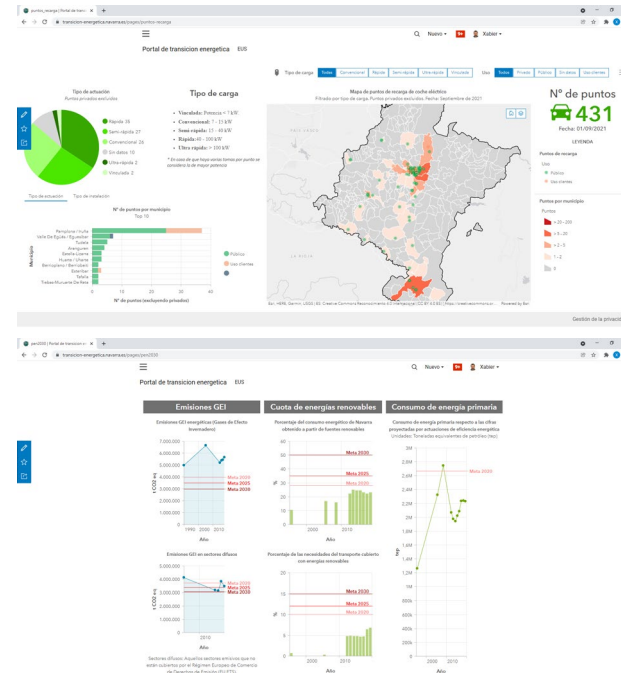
puntos_recarga | Portal de transic ×  +

transicion-energetica.navarra.es/pages/puntos-recarga

Portal de transicion energetica  EUS

Nuevo  Xabier

Tipo de carga  Todos  Convencional  Rápida  Semi-rápida  Ultra-rápida  Vinculada  Uso  Todos  Privado  Público  Sin datos  Uso clientes

Tipo de actuación
Puntos privados excluidos

Rápida 38
Semi-rápida 27
Convencional 26
Sin datos 10
Ultra-rápida 3
Vinculada 2

Tipo de carga

Vinculada: Potencia < 7 kW
Convencional: 7 - 15 kW
Semi-rápida: 15 - 40 kW
Rápida: 40 - 100 kW
Ultra rápida: > 100 kW

* En caso de que haya varias tomas por punto se considera la de mayor potencia

Mapa de puntos de recarga de coche eléctrico
Filtrado por tipo de carga. Puntos privados excluidos. Fecha: Septiembre de 2021

Nº de puntos
431
Fecha: 01/09/2021

LEYENDA

Puntos de recarga
Uso
Público
Uso clientes

Puntos por municipio
Puntos
> 20 - 25
> 5 - 20
> 2 - 5
1 - 2
0

Tipo de actuación  Tipo de instalación

Nº de puntos por municipio
Top 10

Municipio
Pamplona / Iruña
Valle de Egüés / Eguesibar
Tudela
Aranguren
Burlada / Burlata
Huarte / Uharte
Barañáin / Barañain
Estella-Lizarra
Tafalla
Tiebas-Muruarte de Reta

0  10  20  30  40
Nº de puntos (excluyendo privados)

Público
Uso clientes

Esri, HERE, Garmin, USGS | Esri, Creative Commons Reconocimiento 4.0 Internacional (CC BY 4.0) IDEN... Powered by Esri

Gestión de la privacida

pen2030 | Portal de transicion e ×  +

transicion-energetica.navarra.es/pages/pen2030

Portal de transicion energetica  EUS

Nuevo  Xabier

Emisiones GEI

Emisiones GEI energéticas (Gases de Efecto Invernadero)

7.000.000
6.000.000
5.000.000
4.000.000
3.000.000
2.000.000
1.000.000
0
t CO2 eq
Meta 2020
Meta 2025
Meta 2030
1990  2000  2010
Año

Emisiones GEI en sectores difusos

5.000.000
4.000.000
3.000.000
2.000.000
1.000.000
0
t CO2 eq
Meta 2020
Meta 2025
Meta 2030
2010
Año

Sectores difusos: Aquellos sectores emisivos que no están sujetos por el Régimen Europeo de Comercio de Derechos de Emisión (EU ETS)

Cuota de energías renovables

Porcentaje del consumo energético de Navarra obtenido a partir de fuentes renovables

60
50
40
30
20
10
0
%
Meta 2030
Meta 2025
Meta 2020
2000  2010
Año

Porcentaje de las necesidades del transporte cubierto con energías renovables

20
15
10
5
0
%
Meta 2030
Meta 2025
Meta 2020
2000  2010
Año

Consumo de energía primaria

Consumo de energía primaria respecto a las cifras proyectadas por actuaciones de eficiencia energética
Unidades: Toneladas equivalentes de petróleo (tep)

3M
2,8M
2,6M
2,4M
2,2M
2M
1,8M
1,6M
1,4M
1,2M
1M
800k
600k
400k
200k
0
tep
Meta 2030
2000  2010
Año